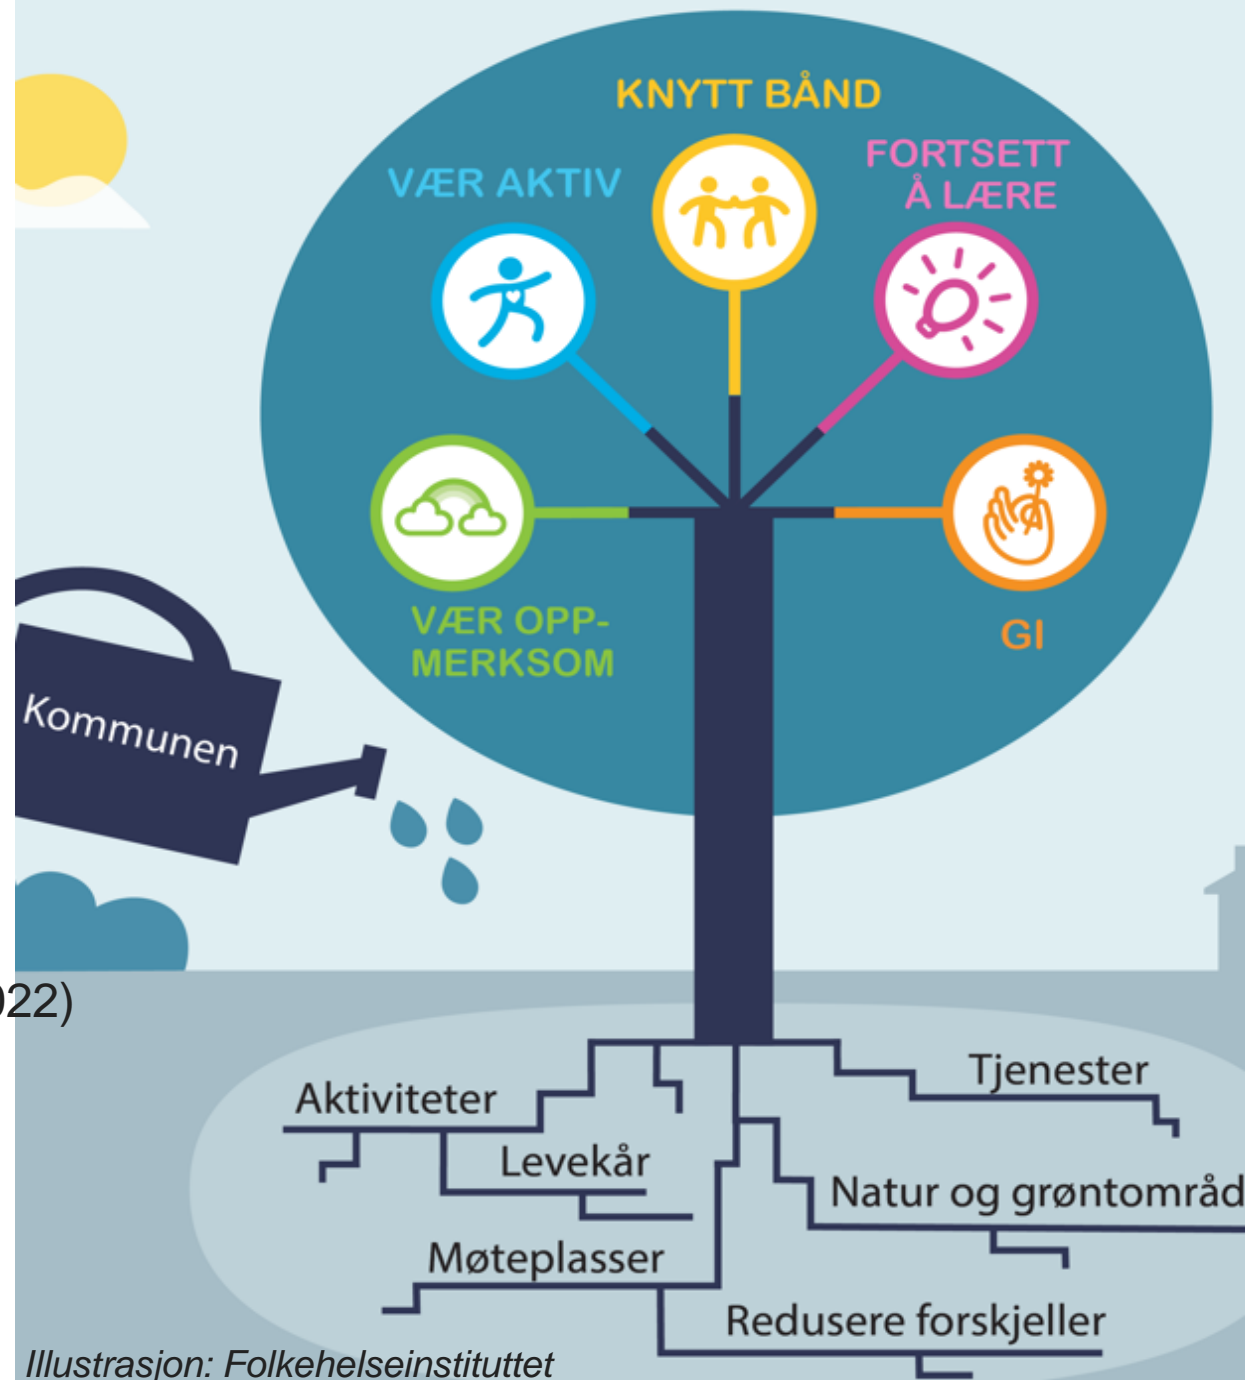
KNYTT BÅND

VÆR AKTIV

FORTSETT Å LÆRE

VÆR OPPMERKSOM

GI

Kommunen

)22)

Aktiviteter

Tjenester

Levekår

Natur og grøntområd

Møteplasser

Redusere forskjeller

Illustrasjon: Folkehelseinstituttet